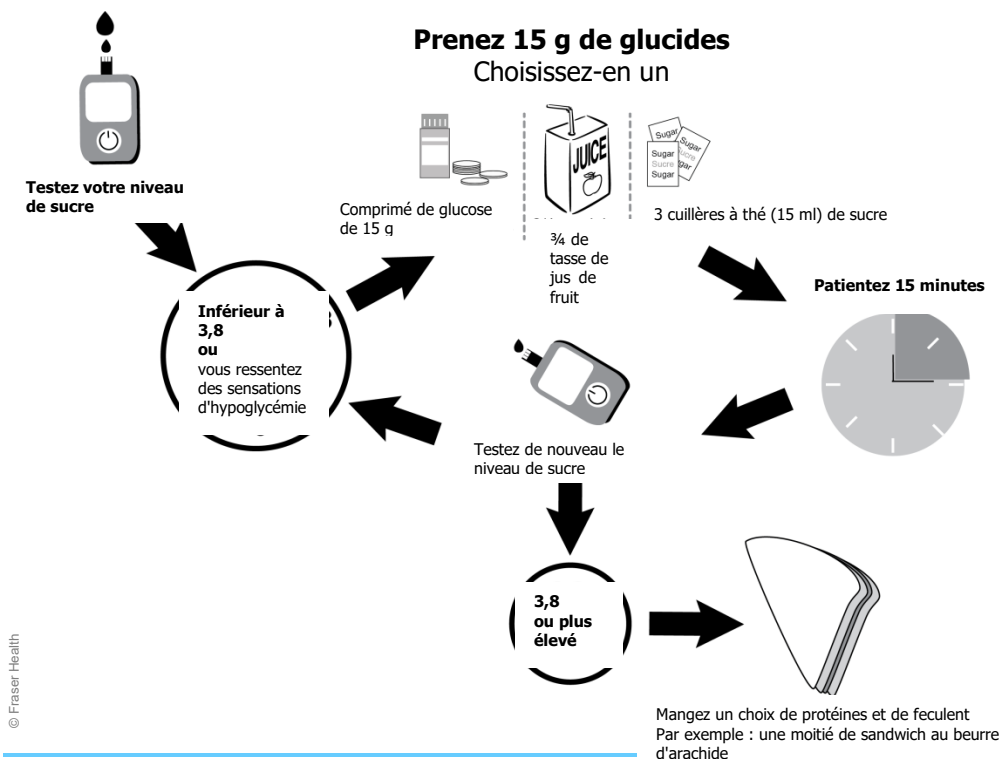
Prenez 15 g de glucides
Choisissez-en un

Testez votre niveau de sucre

JUICE

Sugar
Sugar
Sucre
Sugar
Sucre
Sugar
Sucre

Comprimé de glucose de 15 g

¾ de tasse de jus de fruit

3 cuillères à thé (15 ml) de sucre

Patientez 15 minutes

Inférieur à 3,8
ou
vous ressentez des sensations d'hypoglycémie

Testez de nouveau le niveau de sucre

3,8
ou plus élevé

Mangez un choix de protéines et de feculent
Par exemple : une moitié de sandwich au beurre d'arachide

© Fraser Health